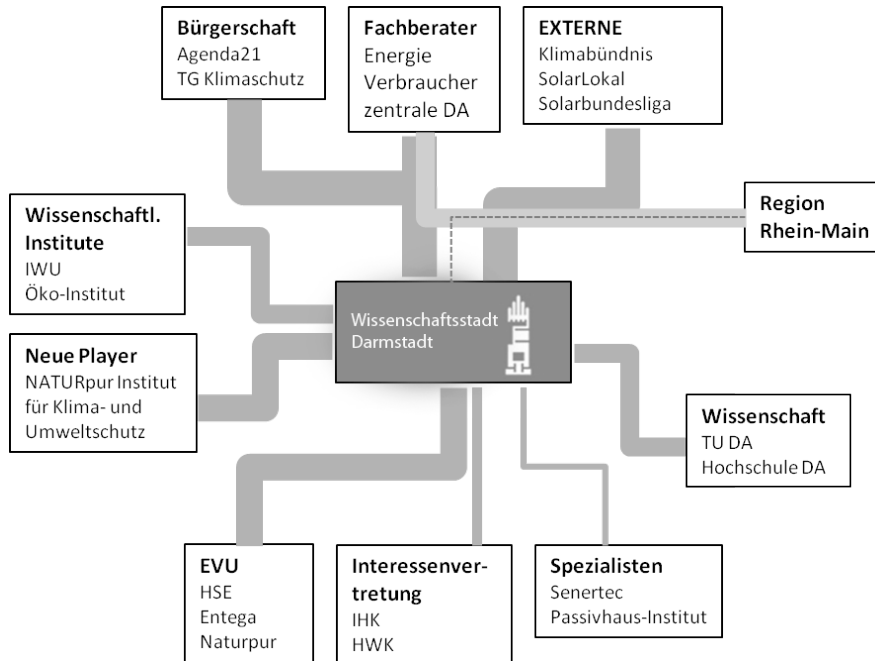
Bürgerschaft
Agenda21
TG Klimaschutz

Fachberater
Energie
Verbraucher
zentrale DA

EXTERNE
Klimabündnis
SolarLokal
Solarbundesliga

Wissenschaftl. Institute
IWU
Öko-Institut

Region Rhein-Main

Wissenschaftsstadt Darmstadt

Neue Player
NATURpur Institut für Klima- und Umweltschutz

Wissenschaft
TU DA
Hochschule DA

EVU
HSE
Entega
Naturpur

Interessenvertretung
IHK
HWK

Spezialisten
Senertec
Passivhaus-Institut